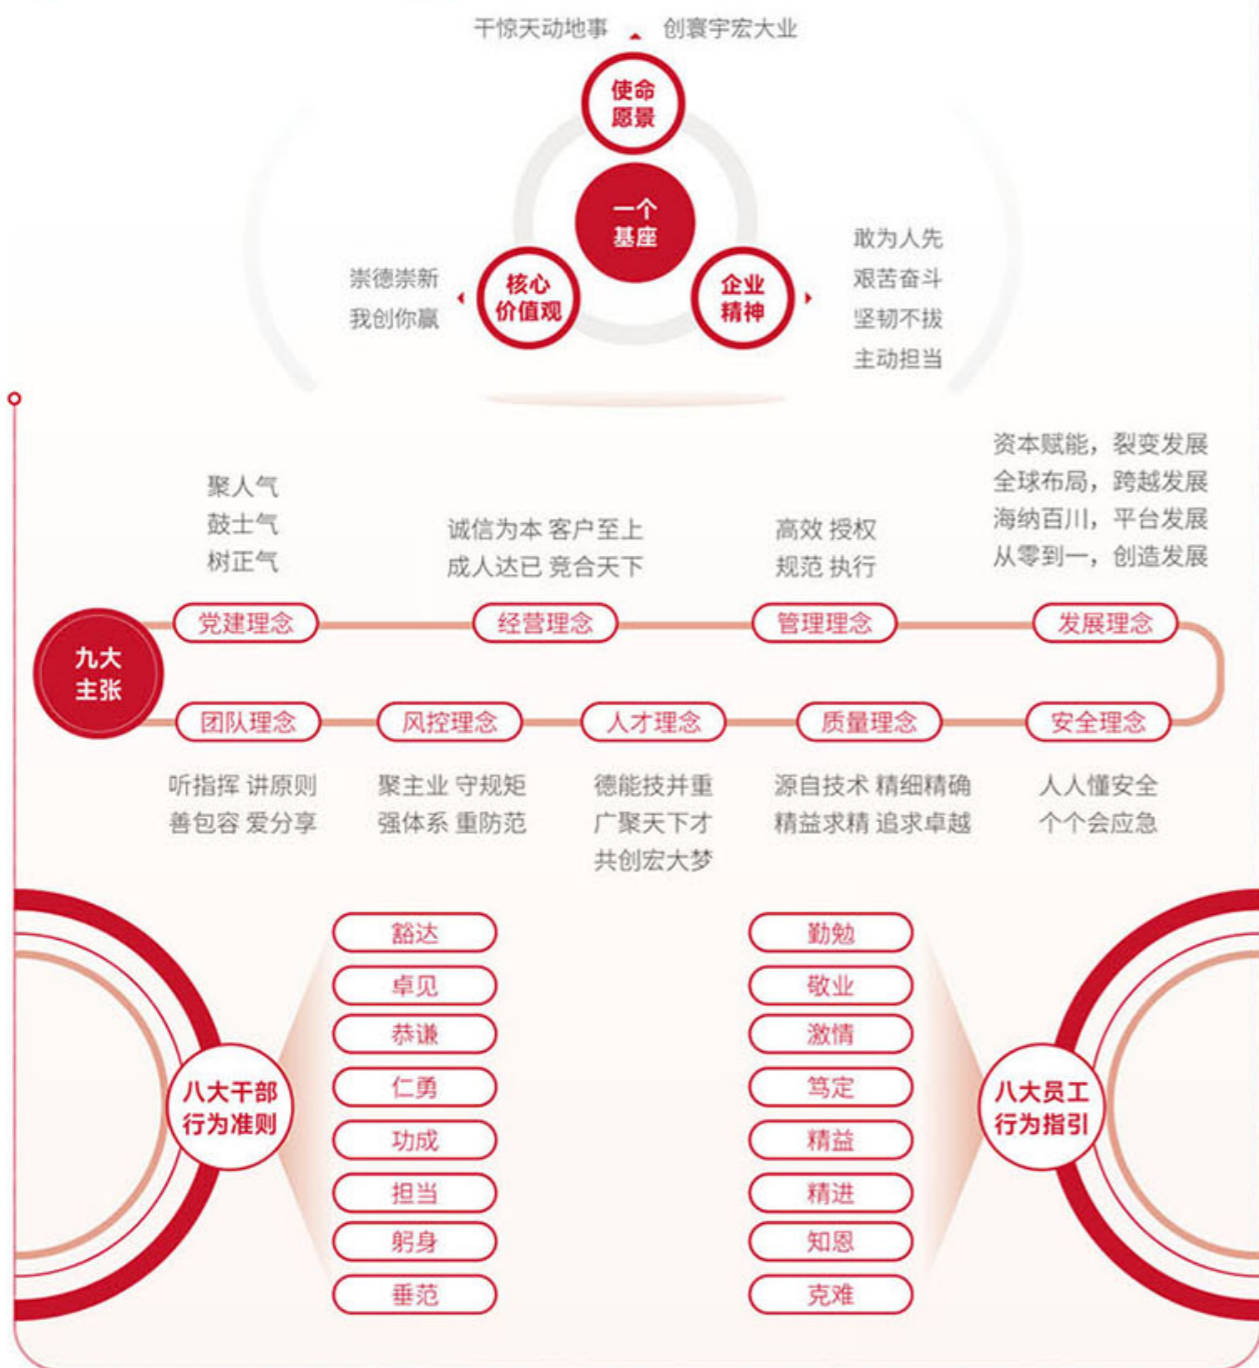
干惊天动地事 创寰宇宏大业

使命
愿景

一个
基座

崇德崇新
我创你赢

核心
价值观

企业
精神

敢为人先
艰苦奋斗
坚韧不拔
主动担当

聚人气
鼓士气
树正气

诚信为本 客户至上
成人达已 竞合天下

高效 授权
规范 执行

资本赋能，裂变发展
全球布局，跨越发展
海纳百川，平台发展
从零到一，创造发展

九大
主张

党建理念
经营理念
管理理念
发展理念

团队理念
风控理念
人才理念
质量理念
安全理念

听指挥 讲原则
善包容 爱分享

聚主业 守规矩
强体系 重防范

德能技并重
广聚天下才
共创宏大梦

源自技术 精细精确
精益求精 追求卓越

人人懂安全
个个会应急

八大干部
行为准则

豁达
卓见
恭谦
仁勇
功成
担当
躬身
垂范

勤勉
敬业
激情
笃定
精益
精进
知恩
克难

八大员工
行为指引